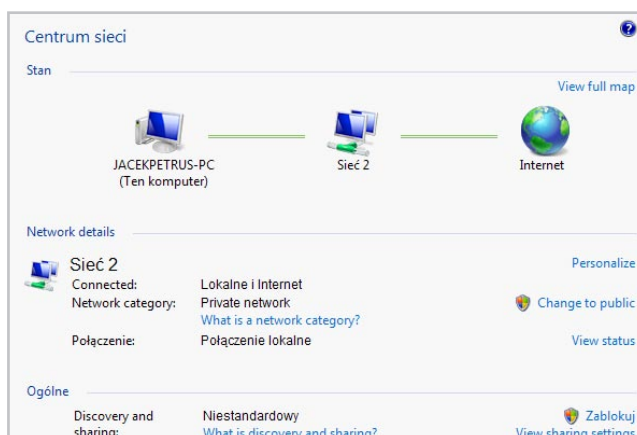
Centrum sieci

Stan

View full map

JACEKPETRUS-PC
(Ten komputer)

Sieć 2

Internet

Network details

Sieć 2

Personalize

| | |
|---|---|
| Connected: | Lokalne i Internet |
| Network category: | Private network |
| | What is a network category? |
| Połączenie: | Połączenie lokalne |

Change to public

View status

Ogólne

Discovery and sharing: Niestandardowy

What is discovery and sharing?

Zablokuj

View sharing settings